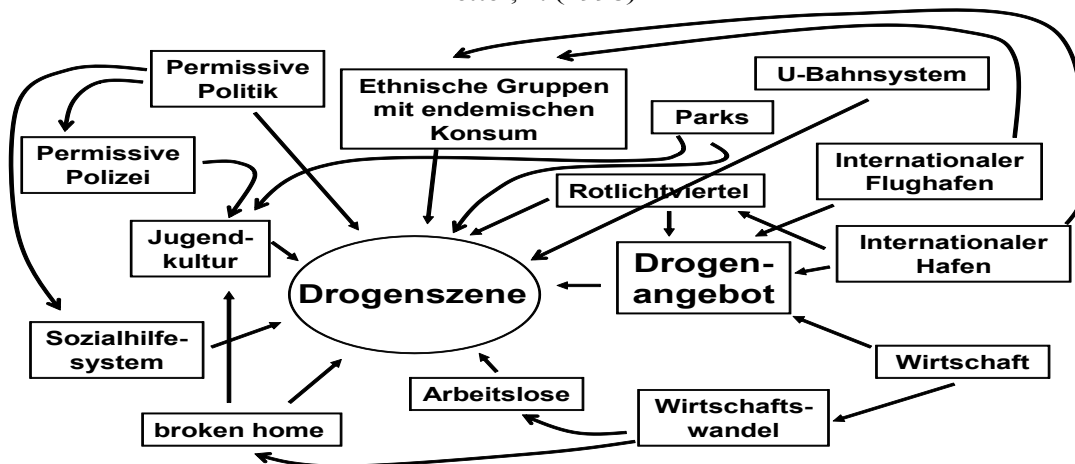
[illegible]

Permissive Politik

Permissive Polizei

Ethnische Gruppen mit endemischen Konsum

U-Bahnsystem

Parks

Rotlichtviertel

Internationaler Flughafen

Jugendkultur

Internationaler Hafen

Drogenszene

Drogenangebot

Sozialhilfesystem

Wirtschaft

Arbeitslose

Wirtschaftswandel

broken home